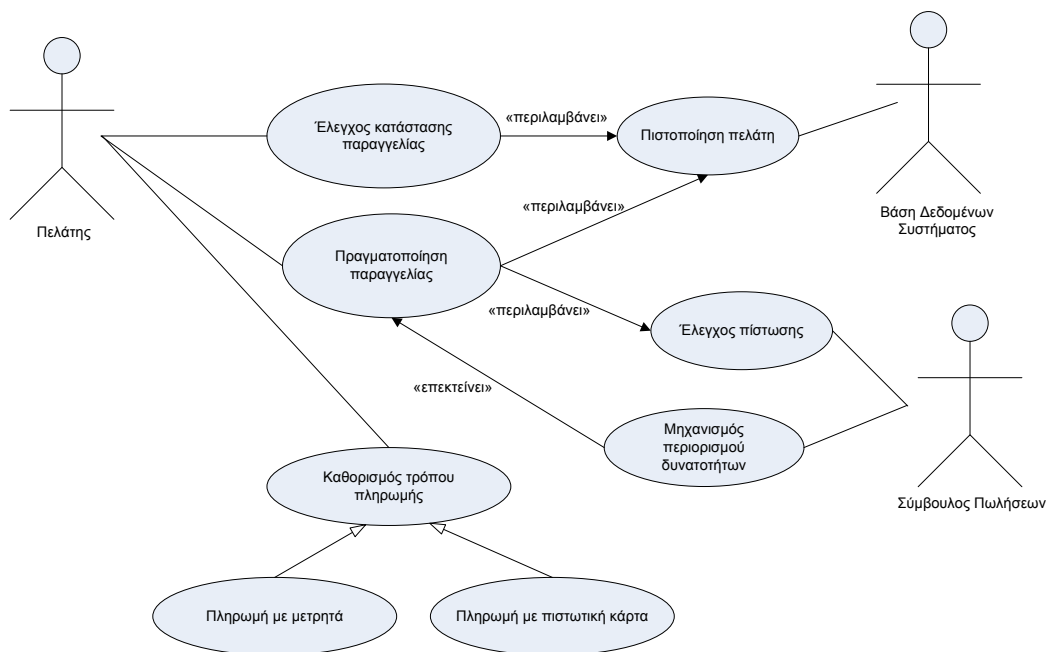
Πελάτης

Έλεγχος κατάστασης παραγγελίας

«περιλαμβάνει»

Πιστοποίηση πελάτη

Βάση Δεδομένων Συστήματος

«περιλαμβάνει»

Πραγματοποίηση παραγγελίας

«περιλαμβάνει»

Έλεγχος πίστωσης

«επεκτείνει»

Μηχανισμός περιορισμού δυνατοτήτων

Σύμβουλος Πωλήσεων

Καθορισμός τρόπου πληρωμής

Πληρωμή με μετρητά

Πληρωμή με πιστωτική κάρτα